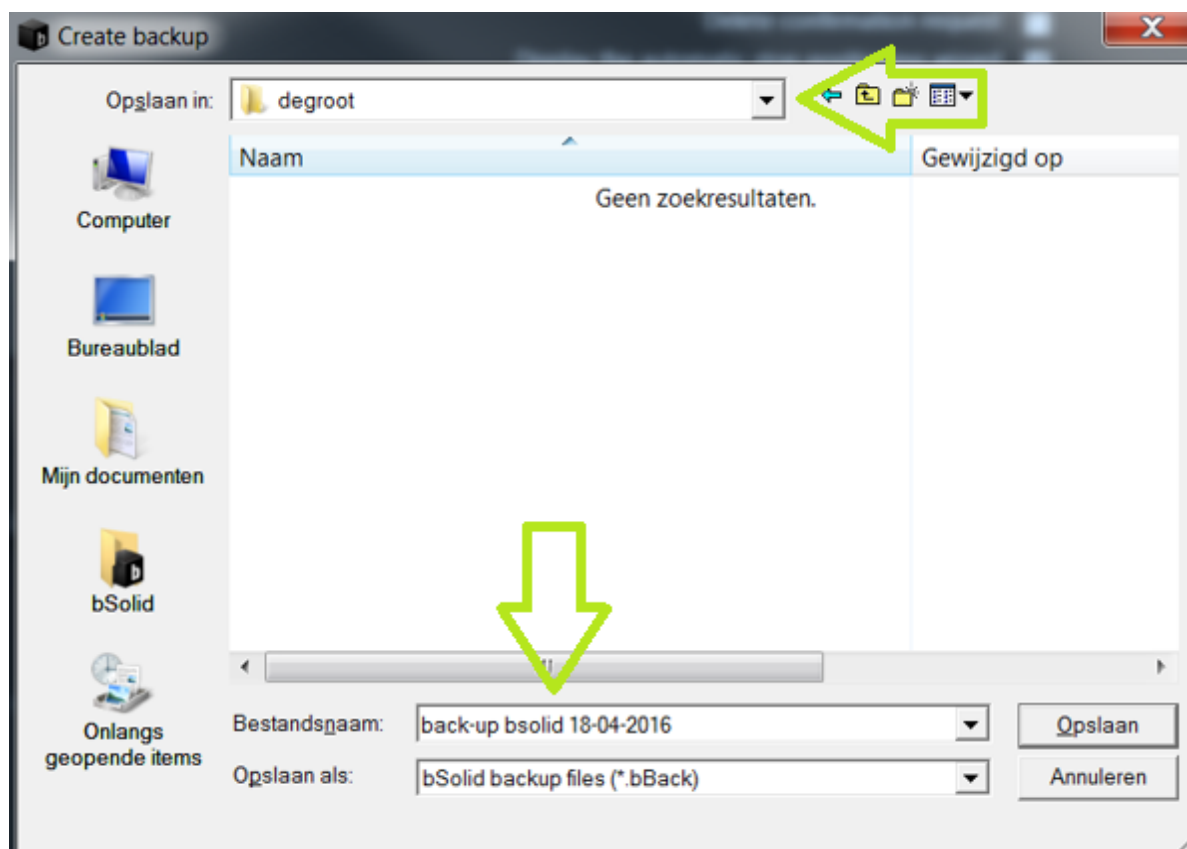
Create backup

Opslaan in: degroot

Naam

Gewijzigd op

Geen zoekresultaten.

Computer

Bureaublad

Mijn documenten

bSolid

Onlangs geopende items

Bestandsnaam: back-up bsolid 18-04-2016

Opslaan als: bSolid backup files (*.bBack)

Opslaan

Annuleren